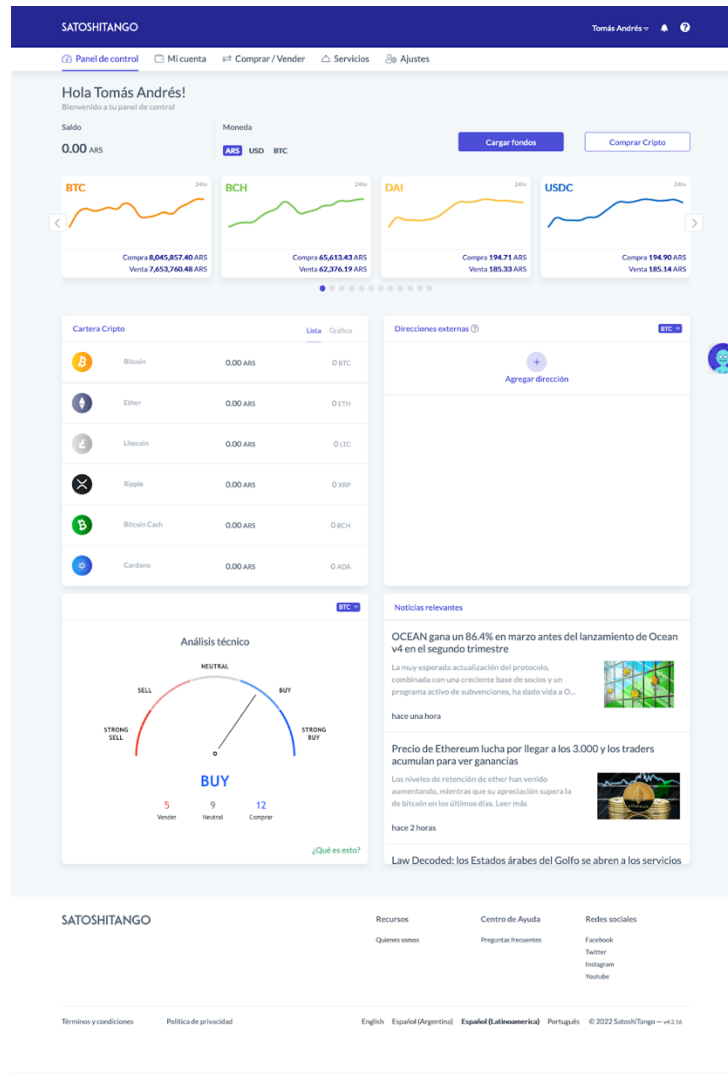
SATOSHITANGO

Tomás Andrés

Panel de control  Mi cuenta  Comprar / Vender  Servicios  Ajustes

Hola Tomás Andrés!
Bienvenido a tu panel de control

Saldo
0.00 ARS

Moneda
ARS USD BTC

Cargar fondos
Comprar Cripto

BTC 24hs
Compra 8,045,857.40 ARS
Venta 7,653,760.48 ARS

BCH 24hs
Compra 65,613.43 ARS
Venta 62,376.19 ARS

DAI 24hs
Compra 194.71 ARS
Venta 185.33 ARS

USDC 24hs
Compra 194.90 ARS
Venta 185.14 ARS

Cartera Cripto
Lista Gráfico

| | | |
|---|---|---|
| Bitcoin | 0.00 ARS | 0 BTC |
| Ether | 0.00 ARS | 0 ETH |
| Litecoin | 0.00 ARS | 0 LTC |
| Ripple | 0.00 ARS | 0 XRP |
| Bitcoin Cash | 0.00 ARS | 0 BCH |
| Cardano | 0.00 ARS | 0 ADA |

Direcciones externas
BTC
Agregar dirección

BTC
Análisis técnico
NEUTRAL
SELL
BUY
STRONG SELL
STRONG BUY
BUY
5 Vender
9 Neutral
12 Comprar
¿Qué es esto?

Noticias relevantes

OCEAN gana un 86.4% en marzo antes del lanzamiento de Ocean v4 en el segundo trimestre
La muy esperada actualización del protocolo, combinada con una creciente base de socios y un programa activo de subvenciones, ha dado vida a O...
hace una hora

Precio de Ethereum lucha por llegar a los 3.000 y los traders acumulan para ver ganancias
Los niveles de retención de ether han venido aumentando, mientras que su apreciación supera la de bitcoin en los últimos días. Leer más
hace 2 horas

Law Decoded: los Estados árabes del Golfo se abren a los servicios

SATOSHITANGO

Recursos
Quienes somos

Centro de Ayuda
Preguntas frecuentes

Redes sociales
Facebook
Twitter
Instagram
Youtube

Términos y condiciones  Política de privacidad

English  Español (Argentina)  Español (Latinoamerica)  Portugués  © 2022 SatoshiTango — v4.2.16